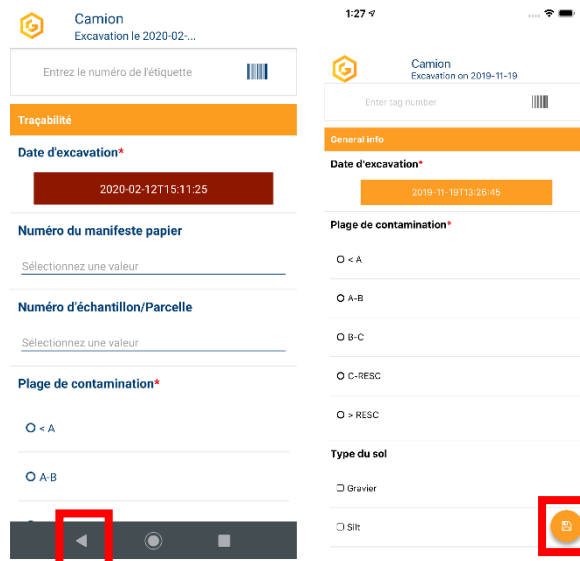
Camion
Excavation le 2020-02-...

Entrez le numéro de l'étiquette

Traçabilité

Date d'excavation*

2020-02-12T15:11:25

Numéro du manifeste papier

Sélectionnez une valeur

Numéro d'échantillon/Parcelle

Sélectionnez une valeur

Plage de contamination*

< A

A-B

1:27

Camion
Excavation on 2019-11-19

Enter tag number

General info

Date d'excavation*

2019-11-19T13:26:45

Plage de contamination*

< A

A-B

B-C

C-RESC

> RESC

Type du sol

Gravier

Silt